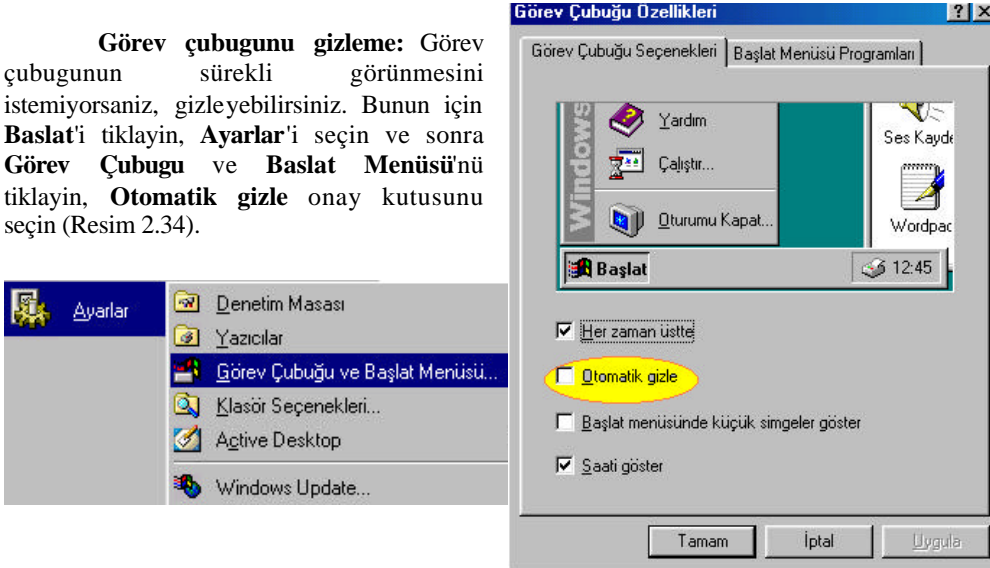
**Görev çubugunu gizleme:** Görev çubugunun sürekli görünmesini istemiyorsaniz, gizleyebilirsiniz. Bunun için **Baslat**'i tiklayin, **Ayarlar**'i seçin ve sonra **Görev Çubugu** ve **Baslat Menüsü**'nü tiklayin, **Otomatik gizle** onay kutusunu seçin (Resim 2.34).

Ayarlar
Denetim Masası
Yazıcılar
Görev Çubuğu ve Başlat Menüsü...
Klasör Seçenekleri...
Active Desktop
Windows Update...

Görev Çubuğu Özellikleri
?
×
Görev Çubuğu Seçenekleri
Başlat Menüsü Programları
Windows
Yardım
Çalıştır...
Oturumu Kapat...
Ses Kayd
Wordpad
Başlat
12:45
☑ Her zaman üstte
☐ Otomatik gizle
☐ Başlat menüsünde küçük simgeler göster
☑ Saati göster
Tamam
İptal
Uygula